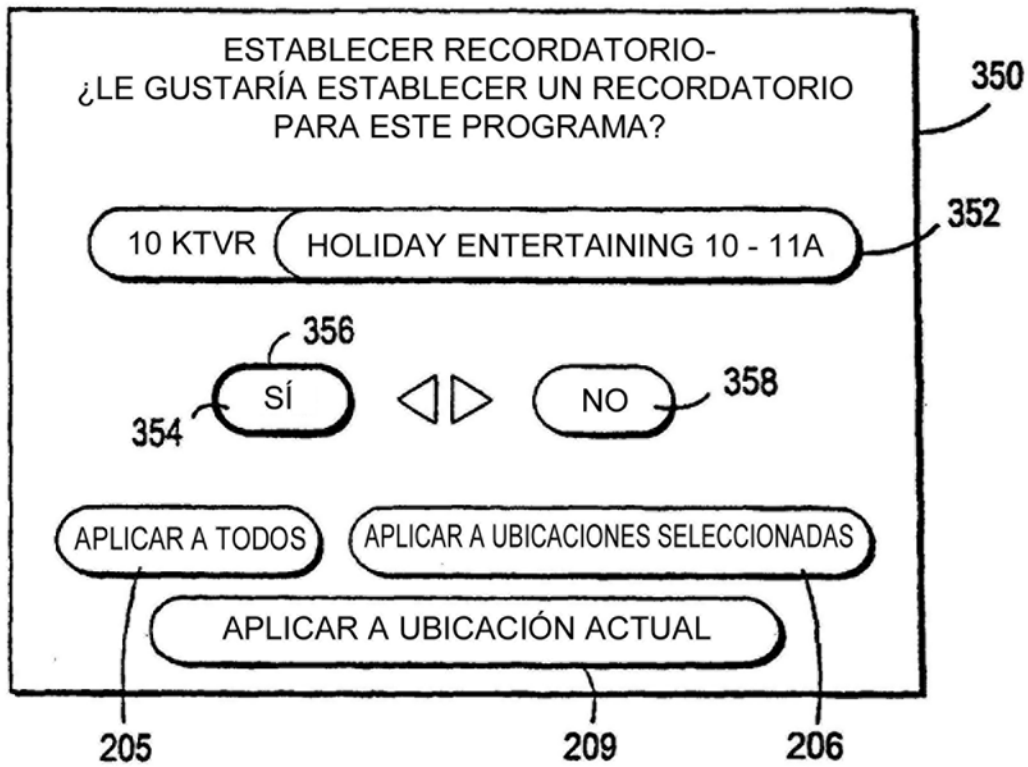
ESTABLECER RECORDATORIO-
¿LE GUSTARÍA ESTABLECER UN RECORDATORIO PARA ESTE PROGRAMA?

350

10 KTVR
HOLIDAY ENTERTAINING 10 - 11A
352

356
SÍ
354
◁ ▷
NO
358

APLICAR A TODOS
APLICAR A UBICACIONES SELECCIONADAS
APLICAR A UBICACIÓN ACTUAL

205
209
206